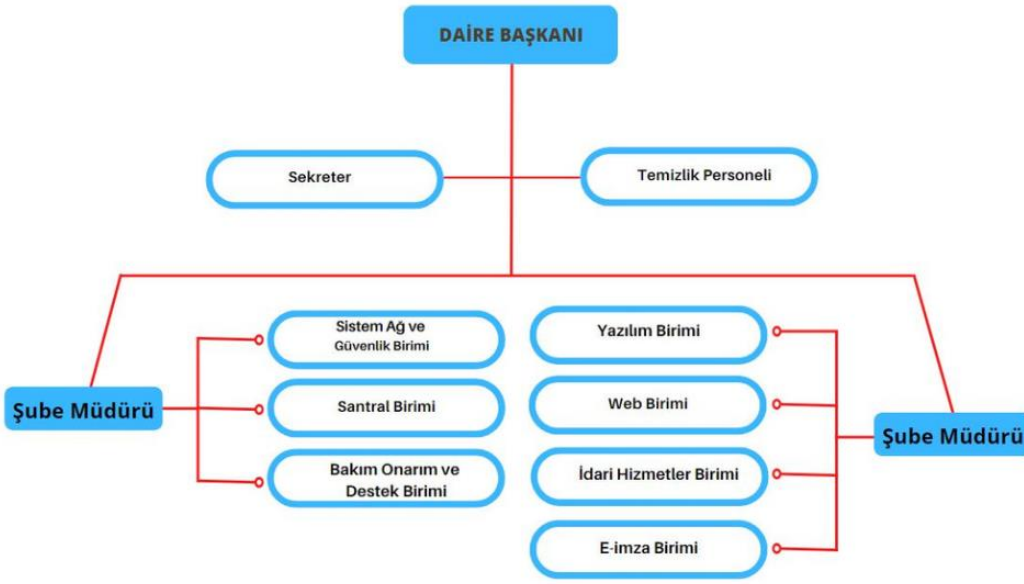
DAİRE BAŞKANI

Sekreter

Temizlik Personeli

Şube Müdürü

Sistem Ağ ve Güvenlik Birimi

Santral Birimi

Bakım Onarım ve Destek Birimi

Yazılım Birimi

Web Birimi

İdari Hizmetler Birimi

E-imza Birimi

Şube Müdürü